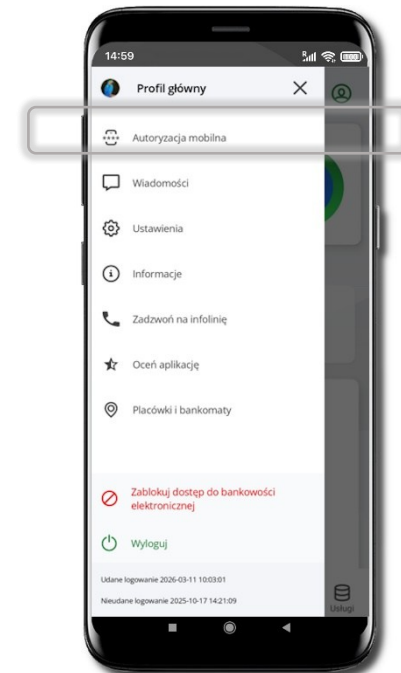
14:59

Profil główny

Autoryzacja mobilna

Wiadomości

Ustawienia

Informacje

Zadzwoń na infolinię

Oceń aplikację

Placówki i bankomaty

Zablokuj dostęp do bankowości elektronicznej

Wyloguj

Udane logowanie 2026-03-11 10:03:01

Nieudane logowanie 2025-10-17 14:21:09

Usługi